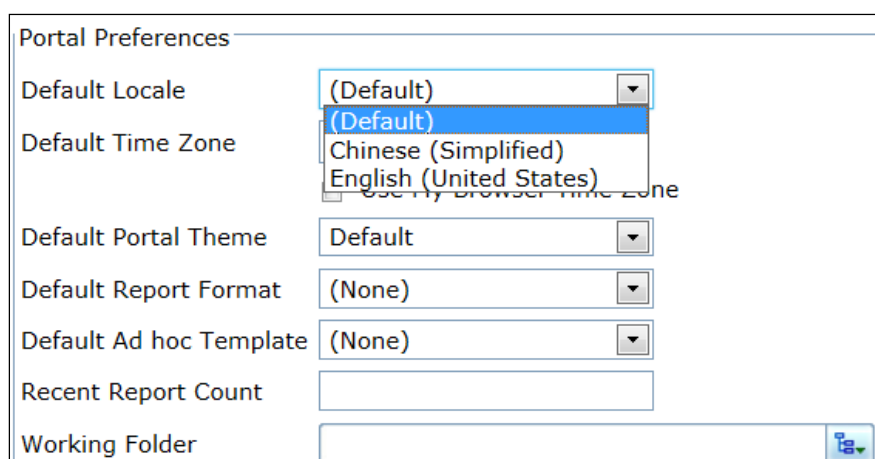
Portal Preferences

Default Locale (Default)

(Default)
Chinese (Simplified)
English (United States)

Default Time Zone

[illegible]

Default Portal Theme Default

Default Report Format (None)

Default Ad hoc Template (None)

Recent Report Count

Working Folder